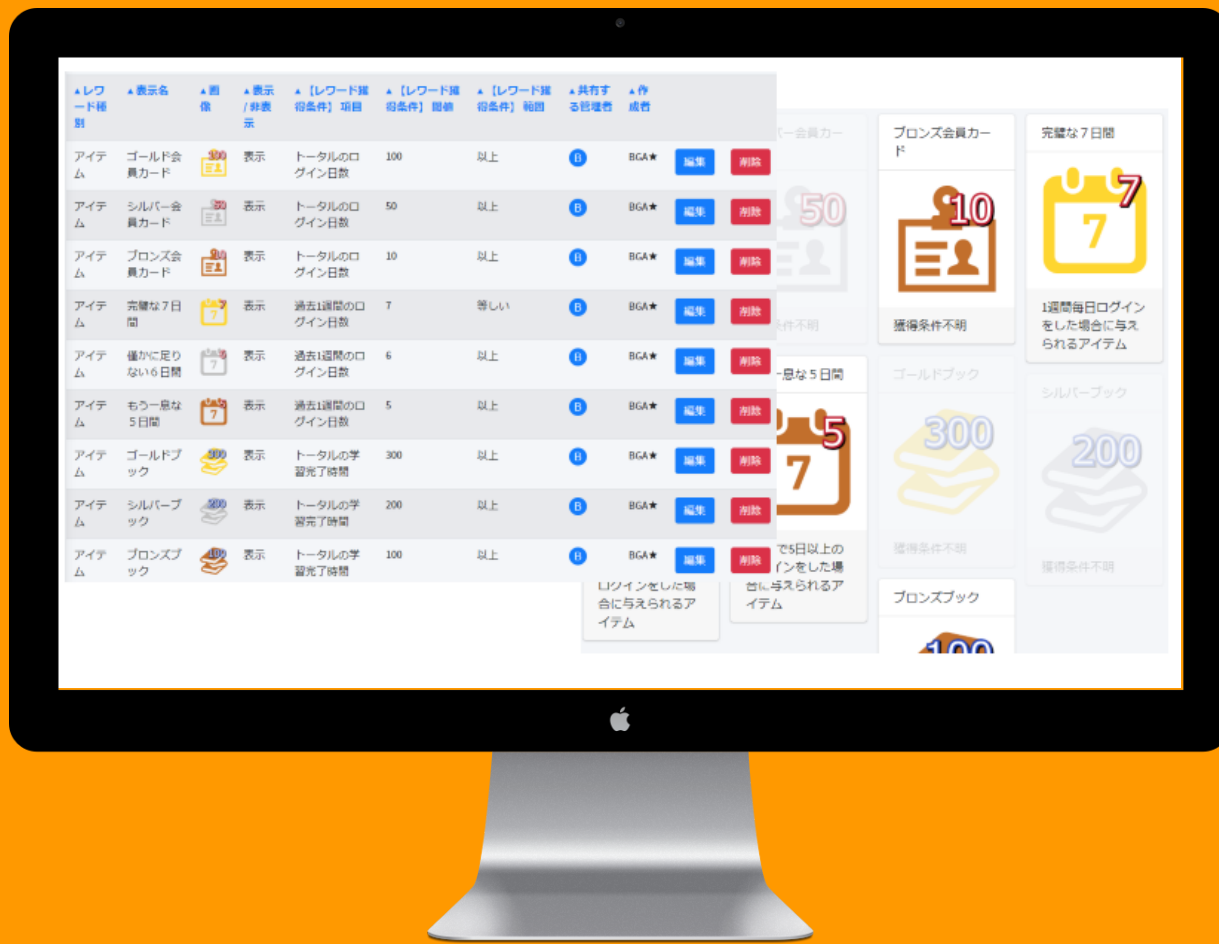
| ▲レワード種別 | ▲表示名 | ▲画像 | ▲表示/非表示 | ▲【レワード獲得条件】項目 | ▲【レワード獲得条件】閾値 | ▲【レワード獲得条件】範囲 | ▲共有する管理者 | ▲作成者 | | |
|---|---|---|---|---|---|---|---|---|---|---|
| アイテム | ゴールド会員カード | 100 | 表示 | トータルのログイン日数 | 100 | 以上 | B | BGA★ | 編集 | 削除 |
| アイテム | シルバー会員カード | 50 | 表示 | トータルのログイン日数 | 50 | 以上 | B | BGA★ | 編集 | 削除 |
| アイテム | ブロンズ会員カード | 10 | 表示 | トータルのログイン日数 | 10 | 以上 | B | BGA★ | 編集 | 削除 |
| アイテム | 完璧な７日間 | 7 7 | 表示 | 過去1週間のログイン日数 | 7 | 等しい | B | BGA★ | 編集 | 削除 |
| アイテム | 僅かに足りない６日間 | 6 7 | 表示 | 過去1週間のログイン日数 | 6 | 以上 | B | BGA★ | 編集 | 削除 |
| アイテム | もう一息な５日間 | 5 7 | 表示 | 過去1週間のログイン日数 | 5 | 以上 | B | BGA★ | 編集 | 削除 |
| アイテム | ゴールドブック | 300 | 表示 | トータルの学習完了時間 | 300 | 以上 | B | BGA★ | 編集 | 削除 |
| アイテム | シルバーブック | 200 | 表示 | トータルの学習完了時間 | 200 | 以上 | B | BGA★ | 編集 | 削除 |
| アイテム | ブロンズブック | 100 | 表示 | トータルの学習完了時間 | 100 | 以上 | B | BGA★ | 編集 | 削除 |

バー会員カード
50
件不明

ブロンズ会員カード
10
獲得条件不明

完璧な７日間
7
7
1週間毎日ログインをした場合に与えられるアイテム

ー息な５日間
5
7
で5日以上のインをした場合に与えられるアイテム

ゴールドブック
300
獲得条件不明

シルバーブック
200
獲得条件不明

ログインをした場合に与えられるアイテム

ブロンズブック
100